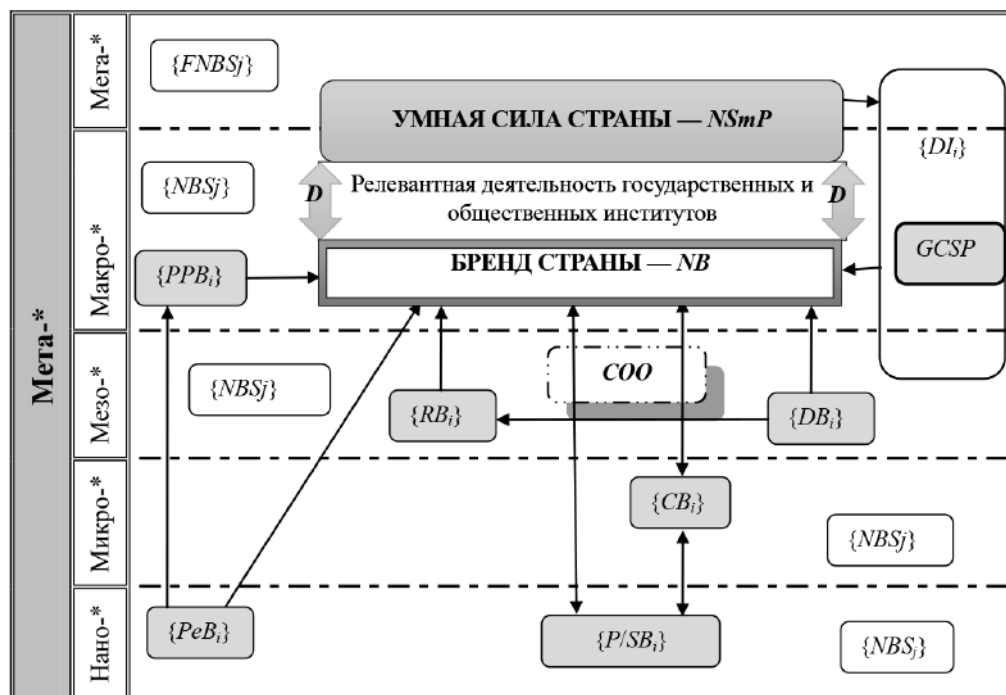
Мета-*

Мега-*

Макро-*

Мезо-*

Микро-*

Нано-*

$\{FNBSj\}$

УМНАЯ СИЛА СТРАНЫ — $NSmP$

$\{DI_i\}$

$\{NBSj\}$

$D$

Релевантная деятельность государственных и общественных институтов

$D$

$GCSP$

$\{PPB_i\}$

БРЕНД СТРАНЫ — $NB$

$\{NBSj\}$

$COO$

$\{RB_i\}$

$\{DB_i\}$

$\{CB_i\}$

$\{NBSj\}$

$\{PeB_i\}$

$\{P/SB_i\}$

$\{NBS_j\}$